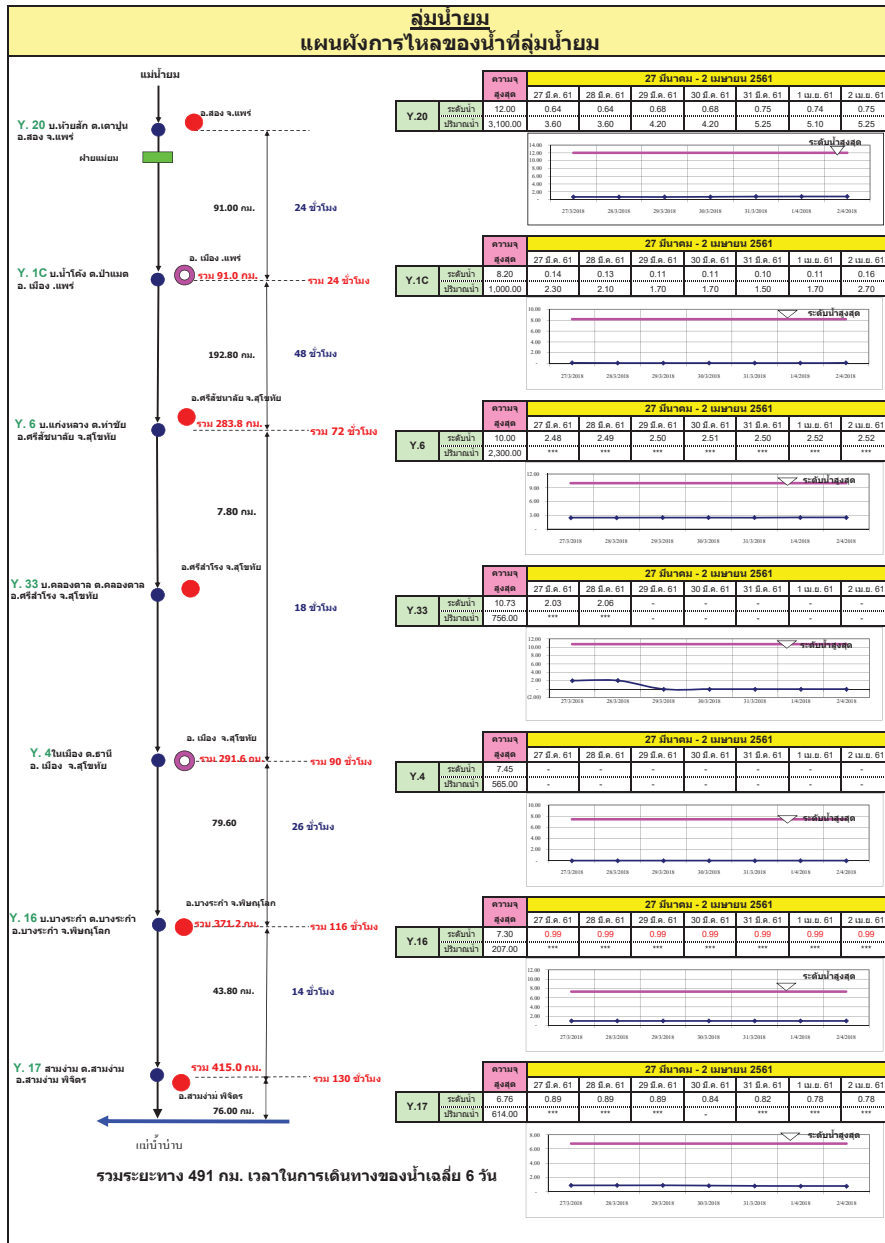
ลุ่มน้ำยม
แผนผังการไหลของน้ำที่ลุ่มน้ำยม

แม่น้ำยม

Y. 20 บ.ห้วยสัก ต.เตาปูน อ.สอง จ.แพร่
อ.สอง จ.แพร่
ฝายแม่ยม
91.00 กม.
24 ชั่วโมง

| | | ความจุสูงสุด | 27 มี.ค. 61 | 28 มี.ค. 61 | 29 มี.ค. 61 | 30 มี.ค. 61 | 31 มี.ค. 61 | 1 เม.ย. 61 | 2 เม.ย. 61 |
|---|---|---|---|---|---|---|---|---|---|
| Y.20 | ระดับน้ำ | 12.00 | 0.64 | 0.64 | 0.68 | 0.68 | 0.75 | 0.74 | 0.75 |
| | ปริมาณน้ำ | 3,100.00 | 3.60 | 3.60 | 4.20 | 4.20 | 5.25 | 5.10 | 5.25 |

27 มีนาคม - 2 เมษายน 2561
ระดับน้ำสูงสุด
14.00 12.00 10.00 8.00 6.00 4.00 2.00 -
27/3/2018 28/3/2018 29/3/2018 30/3/2018 31/3/2018 1/4/2018 2/4/2018

Y. 1C บ.น้ำโค้ง ต.ป่าแมต อ. เมือง .แพร่
อ. เมือง .แพร่
รวม 91.0 กม.
รวม 24 ชั่วโมง
192.80 กม.
48 ชั่วโมง

| | | ความจุสูงสุด | 27 มี.ค. 61 | 28 มี.ค. 61 | 29 มี.ค. 61 | 30 มี.ค. 61 | 31 มี.ค. 61 | 1 เม.ย. 61 | 2 เม.ย. 61 |
|---|---|---|---|---|---|---|---|---|---|
| Y.1C | ระดับน้ำ | 8.20 | 0.14 | 0.13 | 0.11 | 0.11 | 0.10 | 0.11 | 0.16 |
| | ปริมาณน้ำ | 1,000.00 | 2.30 | 2.10 | 1.70 | 1.70 | 1.50 | 1.70 | 2.70 |

27 มีนาคม - 2 เมษายน 2561
ระดับน้ำสูงสุด
10.00 8.00 6.00 4.00 2.00 -
27/3/2018 28/3/2018 29/3/2018 30/3/2018 31/3/2018 1/4/2018 2/4/2018

Y. 6 บ.แก่งหลวง ต.ท่าชัย อ.ศรีสัชนาลัย จ.สุโขทัย
อ.ศรีสัชนาลัย จ.สุโขทัย
รวม 283.8 กม.
รวม 72 ชั่วโมง
7.80 กม.

| | | ความจุสูงสุด | 27 มี.ค. 61 | 28 มี.ค. 61 | 29 มี.ค. 61 | 30 มี.ค. 61 | 31 มี.ค. 61 | 1 เม.ย. 61 | 2 เม.ย. 61 |
|---|---|---|---|---|---|---|---|---|---|
| Y.6 | ระดับน้ำ | 10.00 | 2.48 | 2.49 | 2.50 | 2.51 | 2.50 | 2.52 | 2.52 |
| | ปริมาณน้ำ | 2,300.00 | *** | *** | *** | *** | *** | *** | *** |

27 มีนาคม - 2 เมษายน 2561
ระดับน้ำสูงสุด
12.00 9.00 6.00 3.00 -
27/3/2018 28/3/2018 29/3/2018 30/3/2018 31/3/2018 1/4/2018 2/4/2018

Y. 33 บ.คลองตาล ต.คลองตาล อ.ศรีสำโรง จ.สุโขทัย
อ.ศรีสำโรง จ.สุโขทัย
18 ชั่วโมง

| | | ความจุสูงสุด | 27 มี.ค. 61 | 28 มี.ค. 61 | 29 มี.ค. 61 | 30 มี.ค. 61 | 31 มี.ค. 61 | 1 เม.ย. 61 | 2 เม.ย. 61 |
|---|---|---|---|---|---|---|---|---|---|
| Y.33 | ระดับน้ำ | 10.73 | 2.03 | 2.06 | - | - | - | - | - |
| | ปริมาณน้ำ | 756.00 | *** | *** | - | - | - | - | - |

27 มีนาคม - 2 เมษายน 2561
ระดับน้ำสูงสุด
12.00 10.00 8.00 6.00 4.00 2.00 - (2.00)
27/3/2018 28/3/2018 29/3/2018 30/3/2018 31/3/2018 1/4/2018 2/4/2018

Y. 4ในเมือง ต.ธานี อ. เมือง จ.สุโขทัย
อ. เมือง จ.สุโขทัย
รวม 291.6 กม.
รวม 90 ชั่วโมง
79.60
26 ชั่วโมง

| | | ความจุสูงสุด | 27 มี.ค. 61 | 28 มี.ค. 61 | 29 มี.ค. 61 | 30 มี.ค. 61 | 31 มี.ค. 61 | 1 เม.ย. 61 | 2 เม.ย. 61 |
|---|---|---|---|---|---|---|---|---|---|
| Y.4 | ระดับน้ำ | 7.45 | - | - | - | - | - | - | - |
| | ปริมาณน้ำ | 565.00 | - | - | - | - | - | - | - |

27 มีนาคม - 2 เมษายน 2561
ระดับน้ำสูงสุด
10.00 8.00 6.00 4.00 2.00 -
27/3/2018 28/3/2018 29/3/2018 30/3/2018 31/3/2018 1/4/2018 2/4/2018

Y. 16 บ.บางระกำ ต.บางระกำ อ.บางระกำ จ.พิษณุโลก
อ.บางระกำ จ.พิษณุโลก
รวม 371.2 กม.
รวม 116 ชั่วโมง
43.80 กม.
14 ชั่วโมง

| | | ความจุสูงสุด | 27 มี.ค. 61 | 28 มี.ค. 61 | 29 มี.ค. 61 | 30 มี.ค. 61 | 31 มี.ค. 61 | 1 เม.ย. 61 | 2 เม.ย. 61 |
|---|---|---|---|---|---|---|---|---|---|
| Y.16 | ระดับน้ำ | 7.30 | 0.99 | 0.99 | 0.99 | 0.99 | 0.99 | 0.99 | 0.99 |
| | ปริมาณน้ำ | 207.00 | *** | *** | *** | *** | *** | *** | *** |

27 มีนาคม - 2 เมษายน 2561
ระดับน้ำสูงสุด
12.00 10.00 8.00 6.00 4.00 2.00 -
27/3/2018 28/3/2018 29/3/2018 30/3/2018 31/3/2018 1/4/2018 2/4/2018

Y. 17 สามง่าม ต.สามง่าม อ.สามง่าม พิจิตร
รวม 415.0 กม.
รวม 130 ชั่วโมง
อ.สามง่าม พิจิตร
76.00 กม.

| | | ความจุสูงสุด | 27 มี.ค. 61 | 28 มี.ค. 61 | 29 มี.ค. 61 | 30 มี.ค. 61 | 31 มี.ค. 61 | 1 เม.ย. 61 | 2 เม.ย. 61 |
|---|---|---|---|---|---|---|---|---|---|
| Y.17 | ระดับน้ำ | 6.76 | 0.89 | 0.89 | 0.89 | 0.84 | 0.82 | 0.78 | 0.78 |
| | ปริมาณน้ำ | 614.00 | *** | *** | *** | - | *** | *** | *** |

27 มีนาคม - 2 เมษายน 2561
ระดับน้ำสูงสุด
8.00 6.00 4.00 2.00 -
27/3/2018 28/3/2018 29/3/2018 30/3/2018 31/3/2018 1/4/2018 2/4/2018

แม่น้ำน่าน

รวมระยะทาง 491 กม. เวลาในการเดินทางของน้ำเฉลี่ย 6 วัน